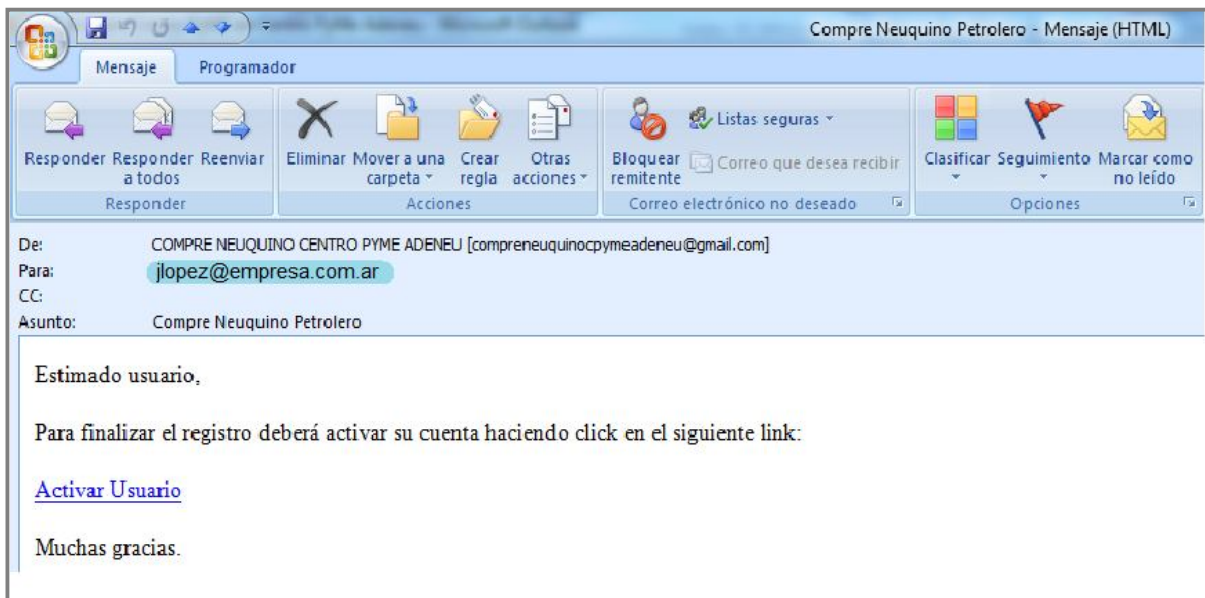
Compre Neuquino Petrolero - Mensaje (HTML)

Mensaje Programador

Responder Responder a todos Reenviar
Responder

Eliminar Mover a una carpeta Crear regla Otras acciones
Acciones

Bloquear remitente Listas seguras Correo que desea recibir
Correo electrónico no deseado

Clasificar Seguimiento Marcar como no leído
Opciones

De: COMPRE NEUQUINO CENTRO PYME ADENEU [compreneuquinocpymeadeneu@gmail.com]
Para: jlopez@empresa.com.ar
CC:
Asunto: Compre Neuquino Petrolero

Estimado usuario,

Para finalizar el registro deberá activar su cuenta haciendo click en el siguiente link:

Activar Usuario

Muchas gracias.